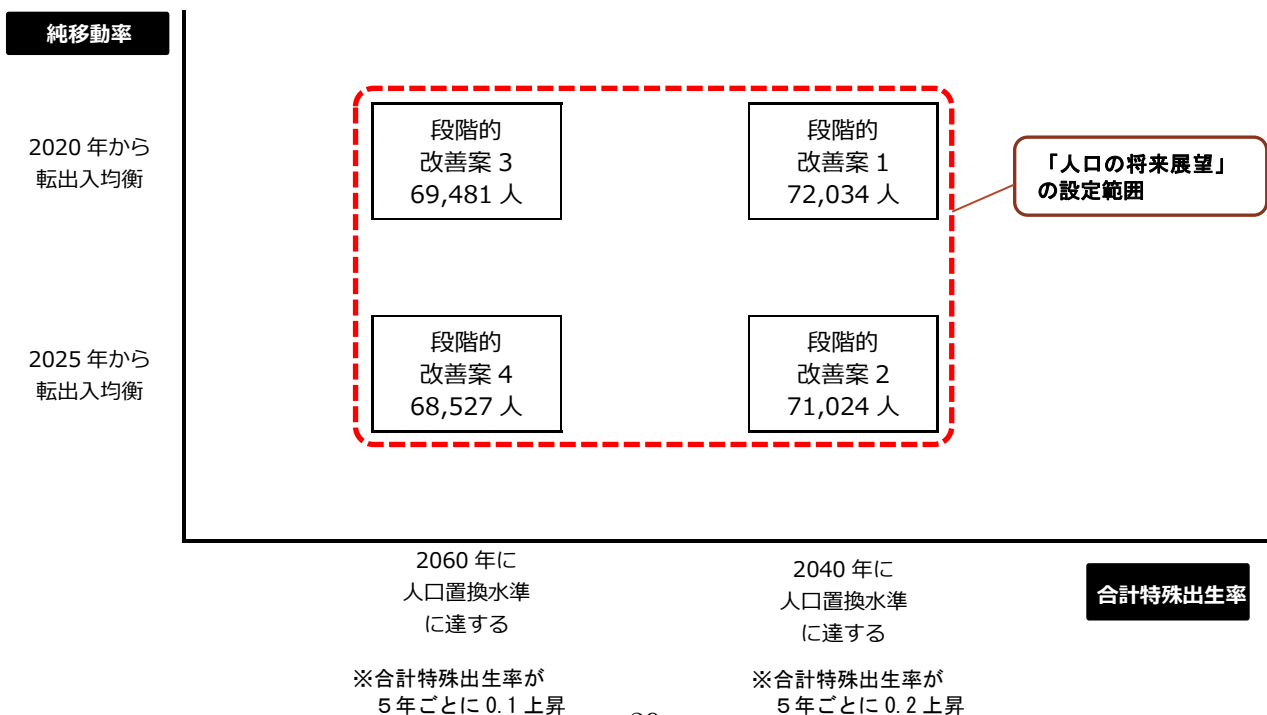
純移動率

2020 年から
転出入均衡

段階的
改善案 3
69,481 人

段階的
改善案 1
72,034 人

「人口の将来展望」
の設定範囲

2025 年から
転出入均衡

段階的
改善案 4
68,527 人

段階的
改善案 2
71,024 人

2060 年に
人口置換水準
に達する

※合計特殊出生率が
５年ごとに 0.1 上昇

2040 年に
人口置換水準
に達する

※合計特殊出生率が
５年ごとに 0.2 上昇

合計特殊出生率

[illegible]